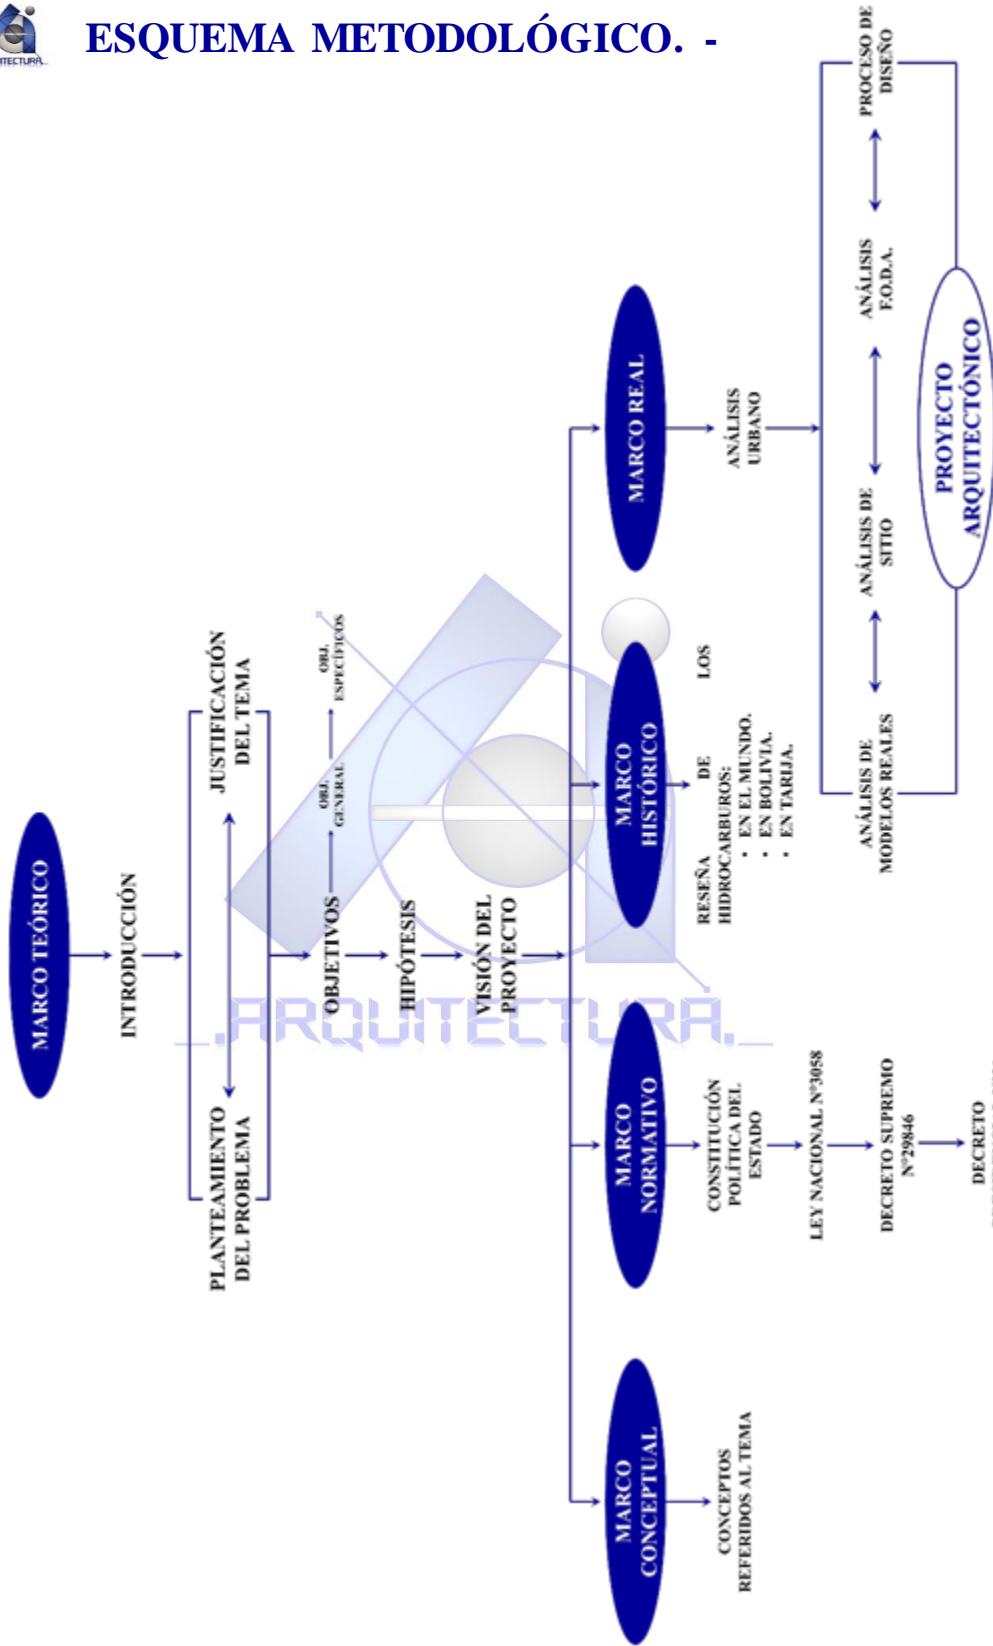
ESQUEMA METODOLÓGICO. -

MARCO TEÓRICO

INTRODUCCIÓN

PLANTEAMIENTO DEL PROBLEMA

JUSTIFICACIÓN DEL TEMA

OBJETIVOS

OBJ. GENERAL

OBJ. ESPECÍFICOS

HIPÓTESIS

VISIÓN DEL PROYECTO

MARCO CONCEPTUAL

CONCEPTOS REFERIDOS AL TEMA

MARCO NORMATIVO

CONSTITUCIÓN POLÍTICA DEL ESTADO

LEY NACIONAL N°3058

DECRETO SUPREMO N°29846

DECRETO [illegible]

MARCO HISTÓRICO

RESEÑA DE LOS HIDROCARBUROS:
• EN EL MUNDO.
• EN BOLIVIA.
• EN TARIJA.

MARCO REAL

ANÁLISIS URBANO

ANÁLISIS DE MODELOS REALES

ANÁLISIS DE SITIO

ANÁLISIS F.O.D.A.

PROCESO DE DISEÑO

PROYECTO ARQUITECTÓNICO

ARQUITECTURA